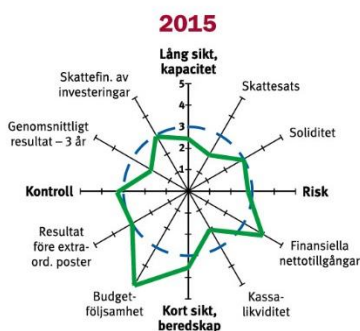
2015

Lång sikt, kapacitet

5
4
3
2
1

Skattesats

Soliditet

Risk

Finansiella nettotillgångar

Kassa-likviditet

Kort sikt, beredskap

Budget-följsamhet

Resultat före extra-ord. poster

Kontroll

Genomsnittligt resultat – 3 år

Skattefin. av investeringar